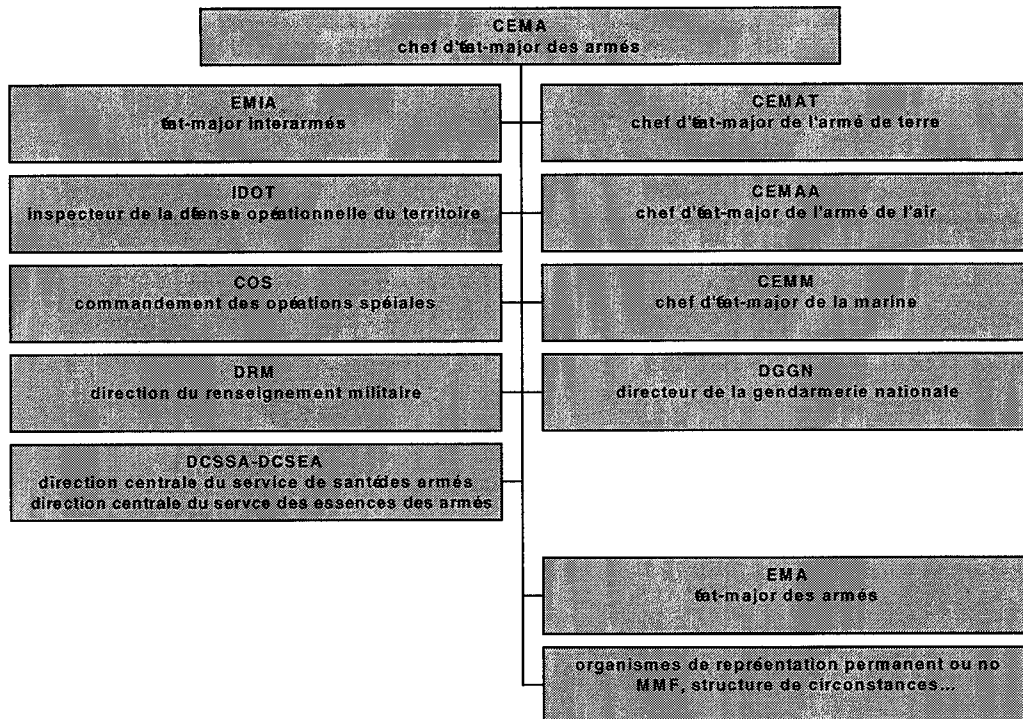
CEMA
chef d'tat-major des armés

EMIA
tat-major interarmés

IDOT
inspecteur de la dfense opétionnelle du territoire

COS
commandement des opétions spéiales

DRM
direction du renseignement militaire

DCSSA-DCSEA
direction centrale du service de santédes armés
direction centrale du servce des essences des armés

CEMAT
chef d'tat-major de l'armé de terre

CEMAA
chef d'tat-major de l'armé de l'air

CEMM
chef d'tat-major de la marine

DGGN
directeur de la gendarmerie nationale

EMA
tat-major des armés

organismes de repréentation permanent ou no
MMF, structure de circonstances...